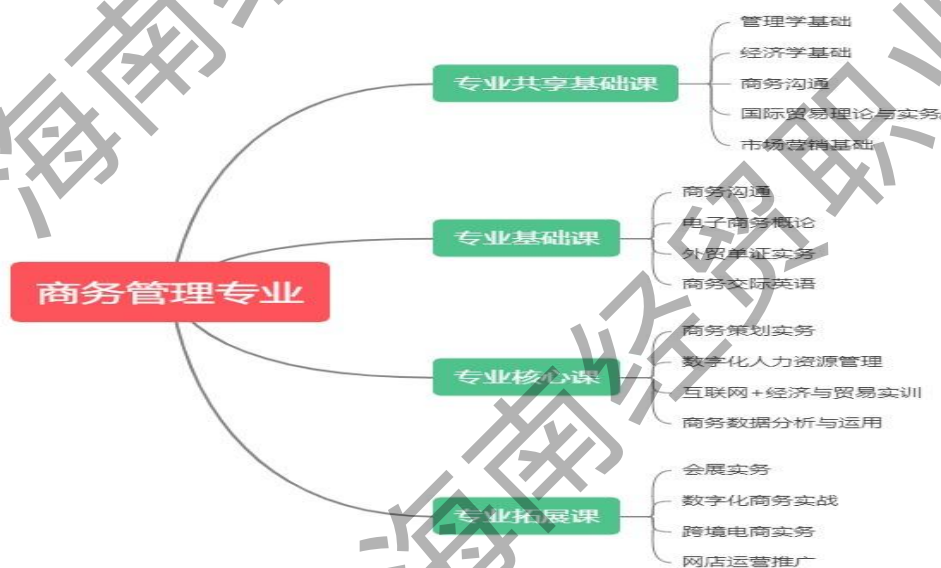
商务管理专业

专业共享基础课
管理学基础
经济学基础
商务沟通
国际贸易理论与实务
市场营销基础

专业基础课
商务沟通
电子商务概论
外贸单证实务
商务交际英语

专业核心课
商务策划实务
数字化人力资源管理
互联网+经济与贸易实训
商务数据分析与运用

专业拓展课
会展实务
数字化商务实战
跨境电商实务
网店运营推广

海南经贸职
海南经贸